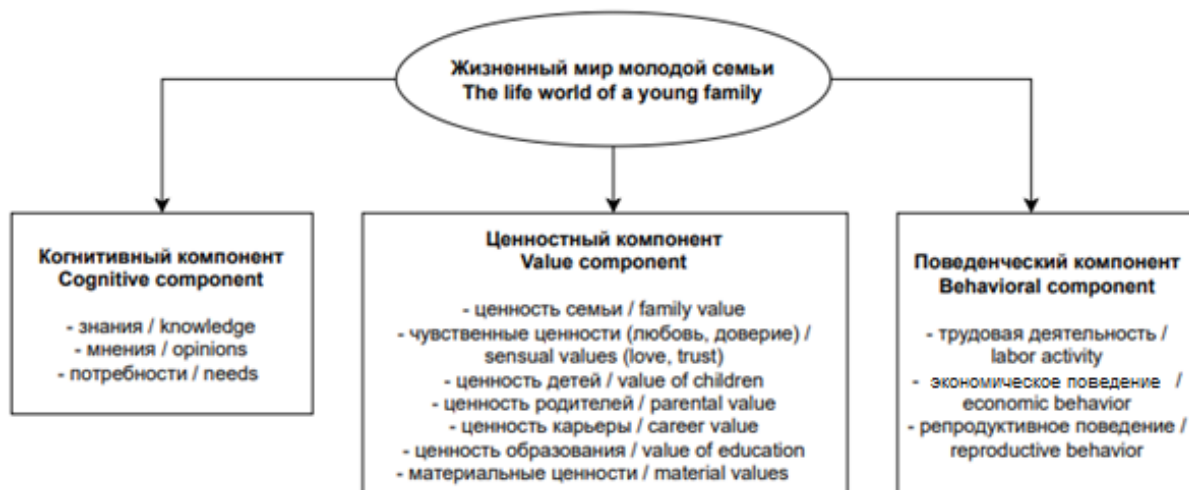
Жизненный мир молодой семьи
The life world of a young family

Когнитивный компонент
Cognitive component

- знания / knowledge
- мнения / opinions
- потребности / needs

Ценностный компонент
Value component

- ценность семьи / family value
- чувственные ценности (любовь, доверие) / sensual values (love, trust)
- ценность детей / value of children
- ценность родителей / parental value
- ценность карьеры / career value
- ценность образования / value of education
- материальные ценности / material values

Поведенческий компонент
Behavioral component

- трудовая деятельность / labor activity
- экономическое поведение / economic behavior
- репродуктивное поведение / reproductive behavior